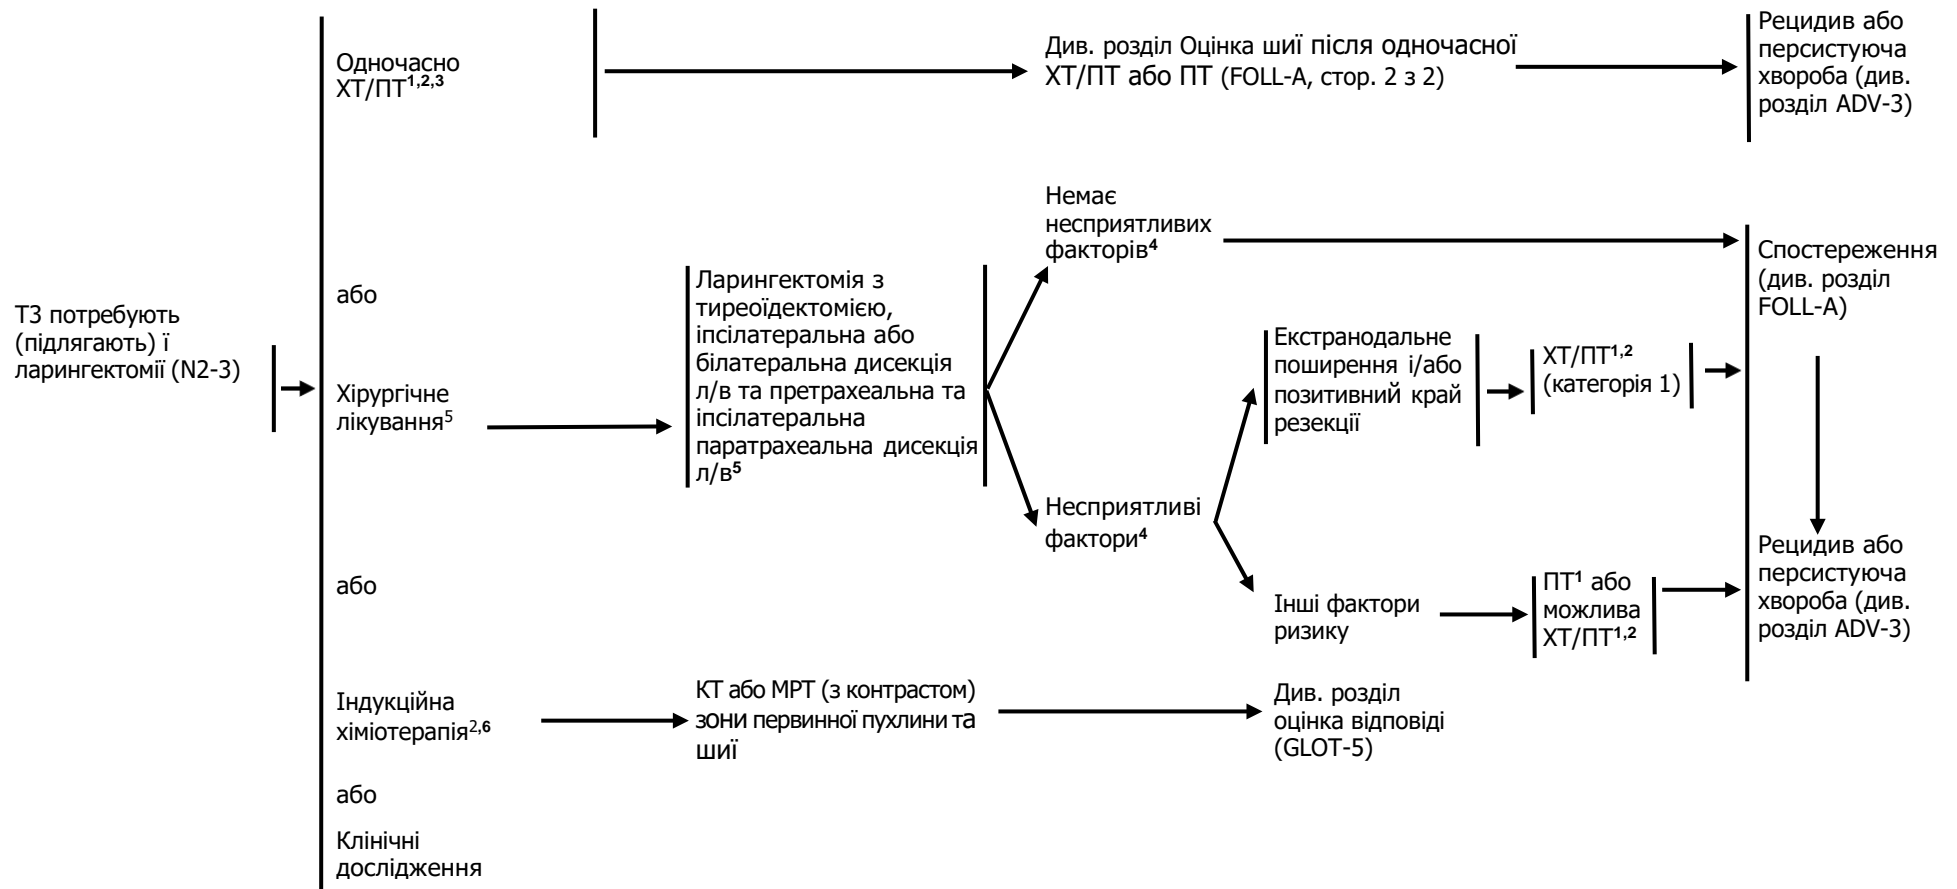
Т3 потребують (підлягають) ї ларингектомії (N2-3)

Одночасно ХТ/ПТ$^{1,2,3}$

Див. розділ Оцінка шиї після одночасної ХТ/ПТ або ПТ (FOLL-A, стор. 2 з 2)

Рецидив або персистуюча хвороба (див. розділ ADV-3)

або

Хірургічне лікування$^{5}$

Ларингектомія з тиреоїдектомією, іпсілатеральна або білатеральна дисекція л/в та претрахеальна та іпсілатеральна паратрахеальна дисекція л/в$^{5}$

Немає несприятливих факторів$^{4}$

Спостереження (див. розділ FOLL-A)

Несприятливі фактори$^{4}$

Екстранодальне поширення і/або позитивний край резекції

ХТ/ПТ$^{1,2}$ (категорія 1)

Інші фактори ризику

ПТ$^{1}$ або можлива ХТ/ПТ$^{1,2}$

Рецидив або персистуюча хвороба (див. розділ ADV-3)

або

Індукційна хіміотерапія$^{2,6}$

КТ або МРТ (з контрастом) зони первинної пухлини та шиї

Див. розділ оцінка відповіді (GLOT-5)

або

Клінічні дослідження